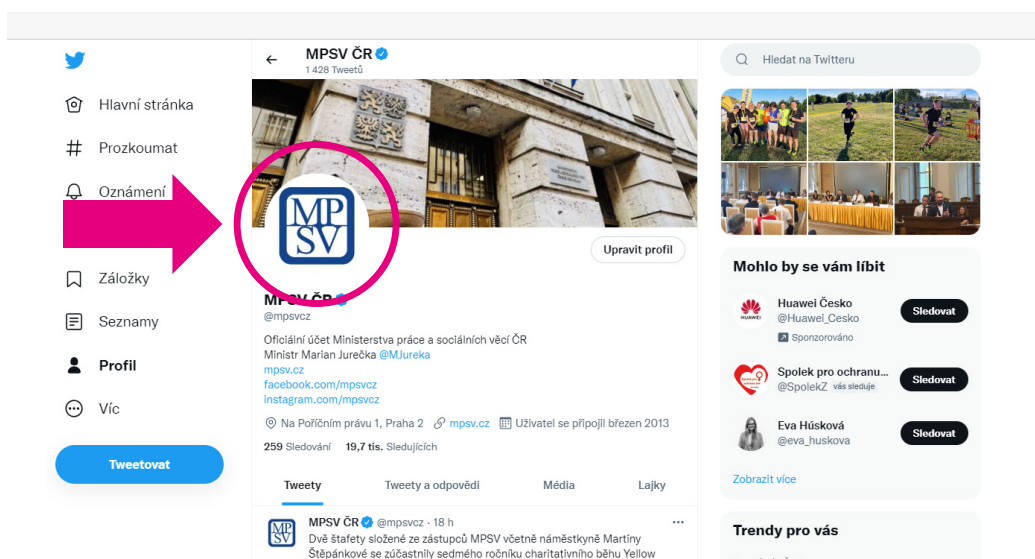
Hlavní stránka

Prozkoumat

Oznámení

Záložky

Seznamy

Profil

Víc

Tweetovat

MPSV ČR
1 428 Tweetů

MP
SV

Upravit profil

MPSV ČR
@mpsvcz

Oficiální účet Ministerstva práce a sociálních věcí ČR
Ministr Marian Jurečka @MJureka
mpsv.cz
facebook.com/mpsvcz
instagram.com/mpsvcz

Na Poříčním právu 1, Praha 2   mpsv.cz   Uživatel se připojil březen 2013

259 Sledování   19,7 tis. Sledujících

Tweety   Tweety a odpovědi   Média   Lajky

MPSV ČR @mpsvcz · 18 h
Dvě štafety složené ze zástupců MPSV včetně náměstkyně Martiny Štěpánkové se zúčastnily sedmého ročníku charitativního běhu Yellow

Hledat na Twitteru

Mohlo by se vám líbit

Huawei Česko
@Huawei_Cesko
Sponzorováno
Sledovat

Spolek pro ochranu...
@SpolekZ vás sleduje
Sledovat

Eva Húsková
@eva_huskova
Sledovat

Zobrazit více

Trendy pro vás